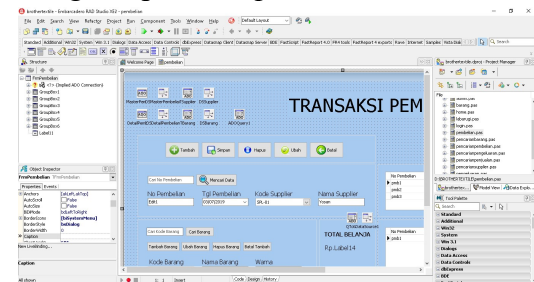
brotherstechno - Embarcadero RAD Studio XE2 - pembelian

File Edit Search View Refactor Project Run Component Tools Window Help Default Layout

Standard Additional Win32 System Win 3.1 Dialogs Data Access Data Controls dbExpress DataSnap Client DataSnap Server BDE FastScript FastReport 4.0 FR4 tools FastReport 4 exports Rave Internet Samples Vista Dialogs

Structure

FrmPembelian
<?> (Implied ADO Connection)
GroupBox1
GroupBox2
GroupBox3
GroupBox4
GroupBox5
GroupBox6
Label11

Welcome Page pembelian

MasterPenDSMasterPembeliaTSupplier DSSupplier
DetailPenDSDetailPembeliaTBarang DSBarang ADOQuery1

TRANSAKSI PEM

Tambah Simpan Hapus Ubah Batal

Cari No Pembelian Mencari Data

No Pembelian Tgl Pembelian Kode Supplier Nama Supplier
Edit1 03/07/2019 SPL-01 Yosam

No Pembelian
pmb1
pmb2
pmb3

Cari Kode Barang Cari Barang

Tambah Barang Ubah Barang Hapus Barang Batal Tambah

Kode Barang Nama Barang Warna

QrSubTotal
TOTAL BELANJA
Rp.Label14

Object Inspector
FrmPembelian TFrmPembelian
Properties Events
Anchors [akLeft,akTop]
AutoScroll False
AutoSize False
BiDiMode bdLeftToRight
BorderIcons [biSystemMenu]
BorderStyle bsDialog
BorderWidth 0
Caption
New LiveBinding...

Caption

All shown

Code Design History

brotherstechno.groupproj - Project Manager

File
asses.pas
barang.pas
Form.pas
laporan.pas
login.pas
pembelian.pas
pencarianpembelian.pas
pencarianbarang.pas
pencarianpembelianbarang.pas
pencarianpenjualan.pas
pencariansupplier.pas

D:\BROTHERSTEK\pembelian.pas

brotherste... Model View Data Explo...

Tool Palette
Search
Standard
Additional
Win32
System
Win 3.1
Dialogs
Data Access
Data Controls
dbExpress
DBE